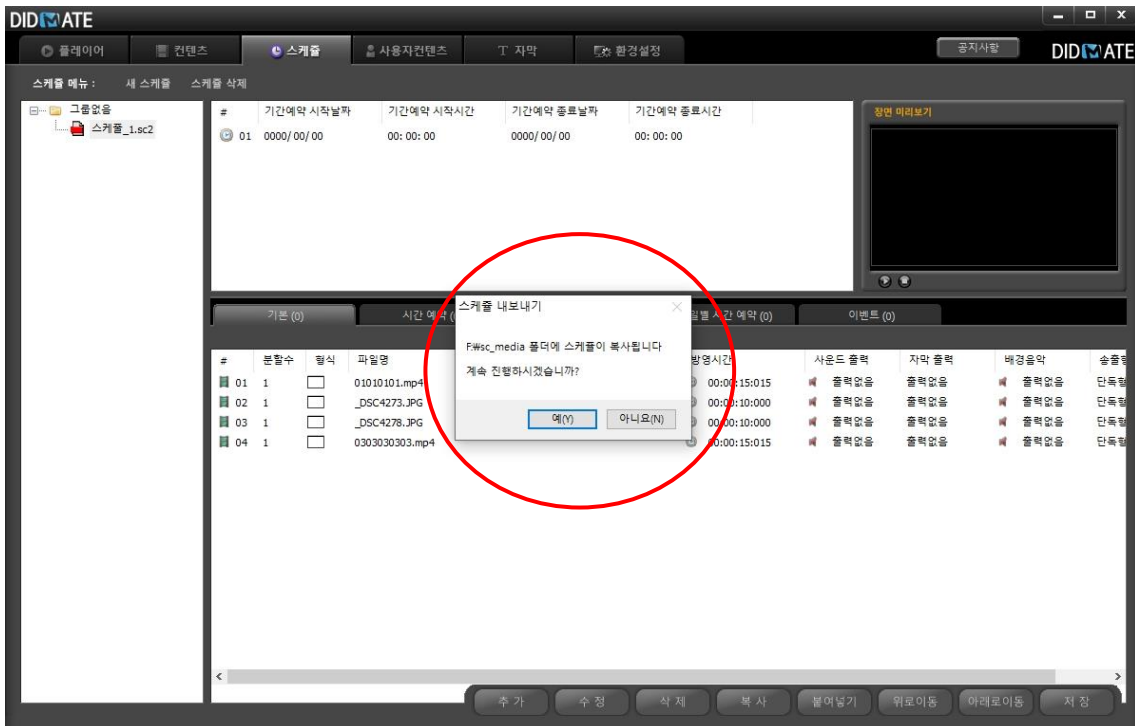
DIDMATE

플레이어 | 컨텐츠 | 스케쥴 | 사용자컨텐츠 | T 자막 | 환경설정

공지사항

DIDMATE

스케쥴 메뉴 : 새 스케쥴 스케쥴 삭제

그룹없음
스케쥴_1.sc2

| # | 기간예약 시작날짜 | 기간예약 시작시간 | 기간예약 종료날짜 | 기간예약 종료시간 |
|---|---|---|---|---|
| 01 | 0000/00/00 | 00:00:00 | 0000/00/00 | 00:00:00 |

장면 미리보기

기본 (0) | 시간 예약 ([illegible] | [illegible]일별 시간 예약 (0) | 이벤트 (0)

스케쥴 내보내기

F:₩sc_media 폴더에 스케쥴이 복사됩니다
계속 진행하시겠습니까?

예(Y) 아니요(N)

| # | 분할수 | 형식 | 파일명 | 방영시간 | 사운드 출력 | 자막 출력 | 배경음악 | 송출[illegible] |
|---|---|---|---|---|---|---|---|---|
| 01 | 1 | | 01010101.mp4 | 00:00:15:015 | 출력없음 | 출력없음 | 출력없음 | 단독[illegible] |
| 02 | 1 | | _DSC4273.JPG | 00:00:10:000 | 출력없음 | 출력없음 | 출력없음 | 단독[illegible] |
| 03 | 1 | | _DSC4278.JPG | 00:00:10:000 | 출력없음 | 출력없음 | 출력없음 | 단독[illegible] |
| 04 | 1 | | 0303030303.mp4 | 00:00:15:015 | 출력없음 | 출력없음 | 출력없음 | 단독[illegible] |

추가 | 수정 | 삭제 | 복사 | 붙여넣기 | 위로이동 | 아래로이동 | 저장